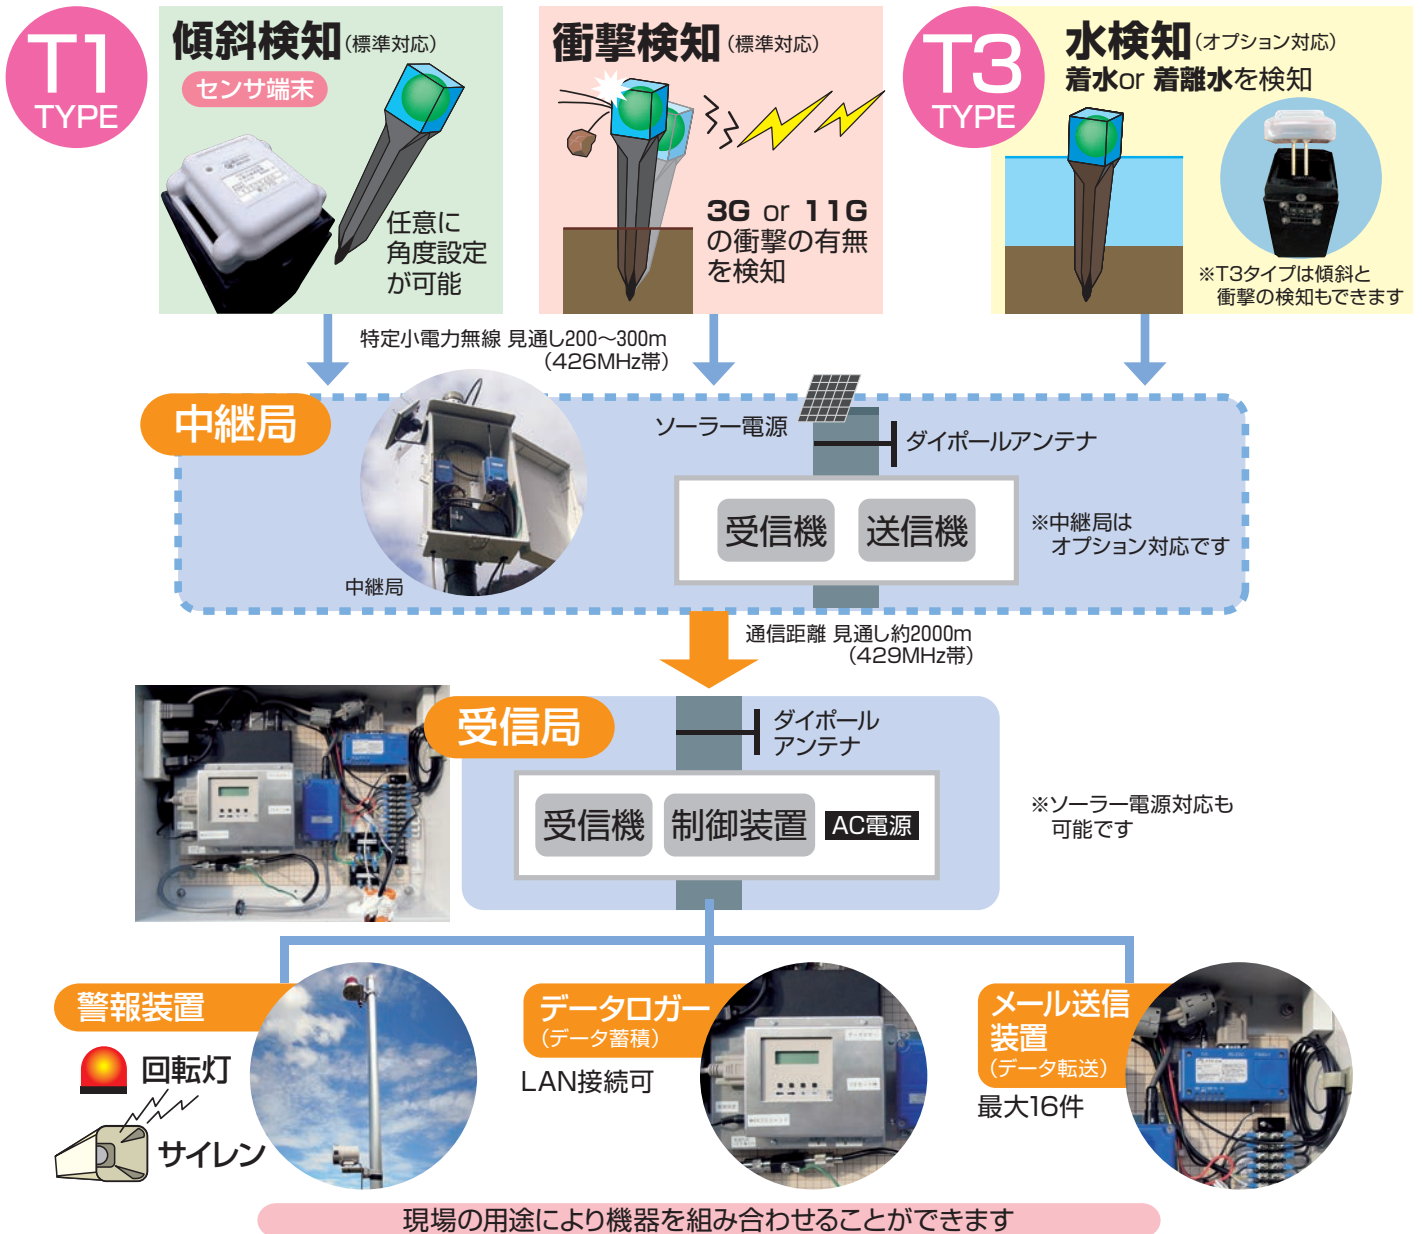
T1 TYPE

傾斜検知(標準対応)

センサ端末

任意に角度設定が可能

衝撃検知(標準対応)

3G or 11G の衝撃の有無を検知

T3 TYPE

水検知(オプション対応)

着水or 着離水を検知

※T3タイプは傾斜と衝撃の検知もできます

特定小電力無線 見通し200～300m (426MHz帯)

中継局

ソーラー電源

ダイポールアンテナ

受信機 送信機

※中継局はオプション対応です

中継局

通信距離 見通し約2000m (429MHz帯)

受信局

ダイポール アンテナ

受信機 制御装置 AC電源

※ソーラー電源対応も可能です

警報装置

回転灯

サイレン

データロガー (データ蓄積)

LAN接続可

メール送信装置 (データ転送)

最大16件

現場の用途により機器を組み合わせることができます